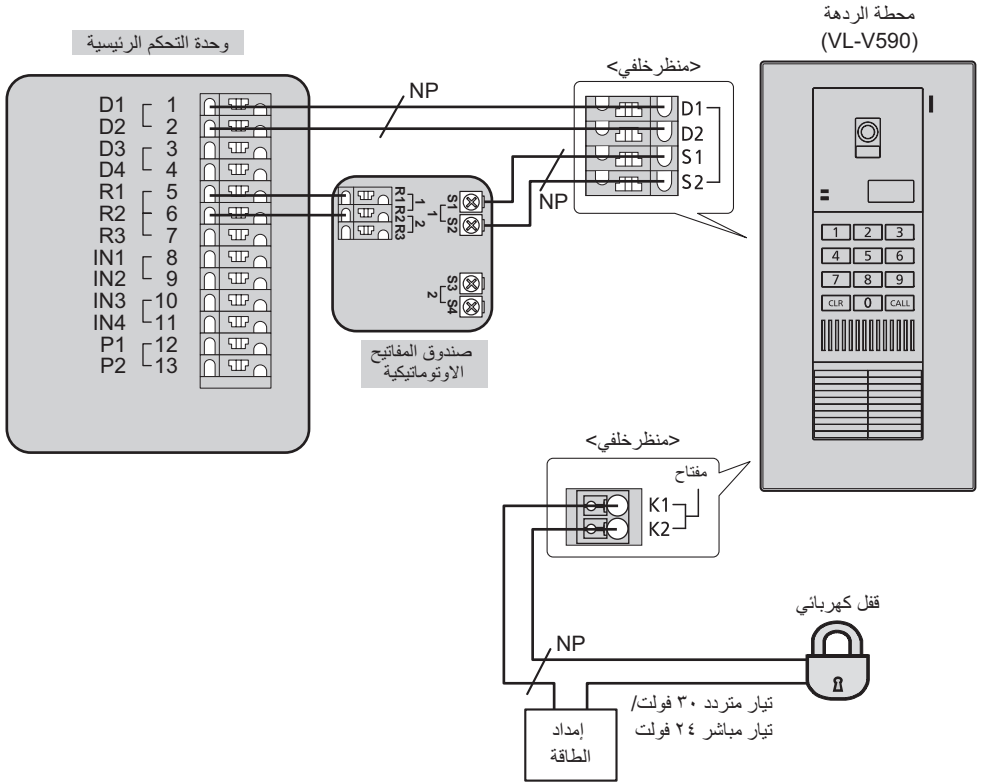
وحدة التحكم الرئيسية

محطة الردهة
(VL-V590)

D1 1
D2 2
D3 3
D4 4
R1 5
R2 6
R3 7
IN1 8
IN2 9
IN3 10
IN4 11
P1 12
P2 13

NP

<منظرخلفي>

D1
D2
S1
S2

NP

R1 R2 R3
1
2
S1 S2
1
S3 S4
2

صندوق المفاتيح الاوتوماتيكية

1 2 3
4 5 6
7 8 9
CLR 0 CALL

<منظرخلفي>

مفتاح
K1
K2

قفل كهربائي

NP

تيار متردد ٣٠ فولت/
تيار مباشر ٢٤ فولت

إمداد الطاقة